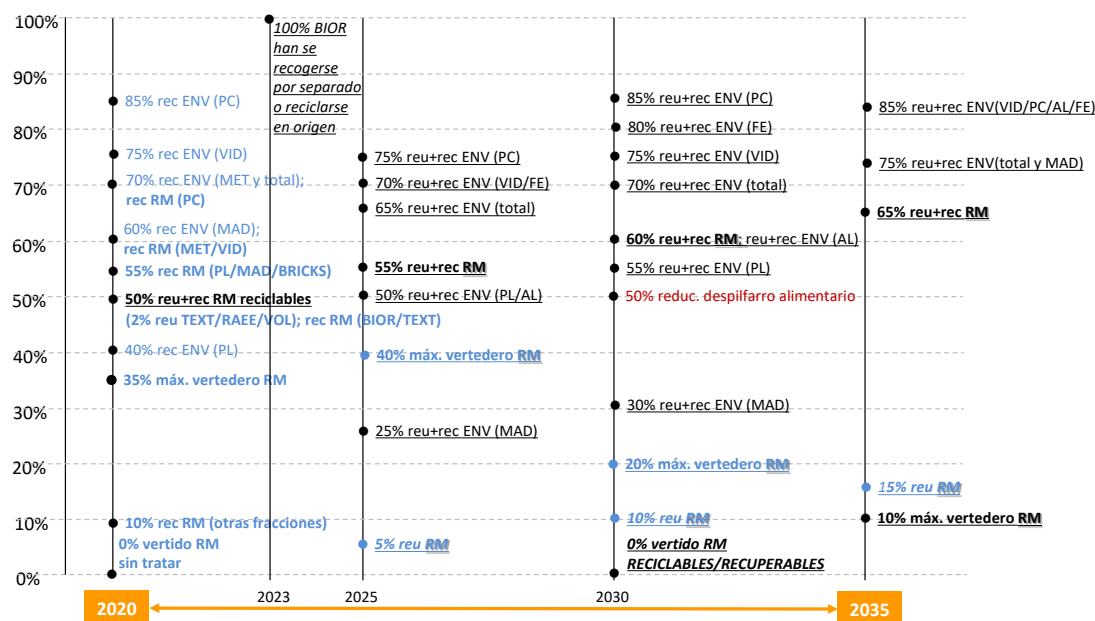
100%
90%
80%
70%
60%
50%
40%
30%
20%
10%
0%

85% rec ENV (PC)
75% rec ENV (VID)
70% rec ENV (MET y total); rec RM (PC)
60% rec ENV (MAD); rec RM (MET/VID)
55% rec RM (PL/MAD/BRICKS)
50% reu+rec RM reciclables (2% reu TEXT/RAEE/VOL); rec RM (BIOR/TEXT)
40% rec ENV (PL)
35% máx. vertedero RM
10% rec RM (otras fracciones)
0% vertido RM sin tratar

100% BIOR han se recogerse por separado o reciclarse en origen

75% reu+rec ENV (PC)
70% reu+rec ENV (VID/FE)
65% reu+rec ENV (total)
55% reu+rec RM
50% reu+rec ENV (PL/AL)
40% máx. vertedero RM
25% reu+rec ENV (MAD)
5% reu RM

85% reu+rec ENV (PC)
80% reu+rec ENV (FE)
75% reu+rec ENV (VID)
70% reu+rec ENV (total)
60% reu+rec RM; reu+rec ENV (AL)
55% reu+rec ENV (PL)
50% reduc. despilfarro alimentario
30% reu+rec ENV (MAD)
20% máx. vertedero RM
10% reu RM
0% vertido RM RECICLABLES/RECUPERABLES

85% reu+rec ENV(VID/PC/AL/FE)
75% reu+rec ENV(total y MAD)
65% reu+rec RM
15% reu RM
10% máx. vertedero RM

2020
2023
2025
2030
2035